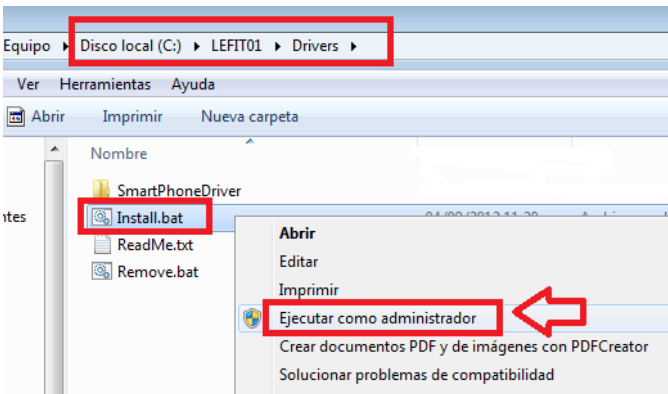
Equipo ▸ Disco local (C:) ▸ LEFIT01 ▸ Drivers ▸

Ver Herramientas Ayuda

Abrir Imprimir Nueva carpeta

Nombre

ntes

SmartPhoneDriver

Install.bat

ReadMe.txt

Remove.bat

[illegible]

Abrir

Editar

Imprimir

Ejecutar como administrador

Crear documentos PDF y de imágenes con PDFCreator

Solucionar problemas de compatibilidad